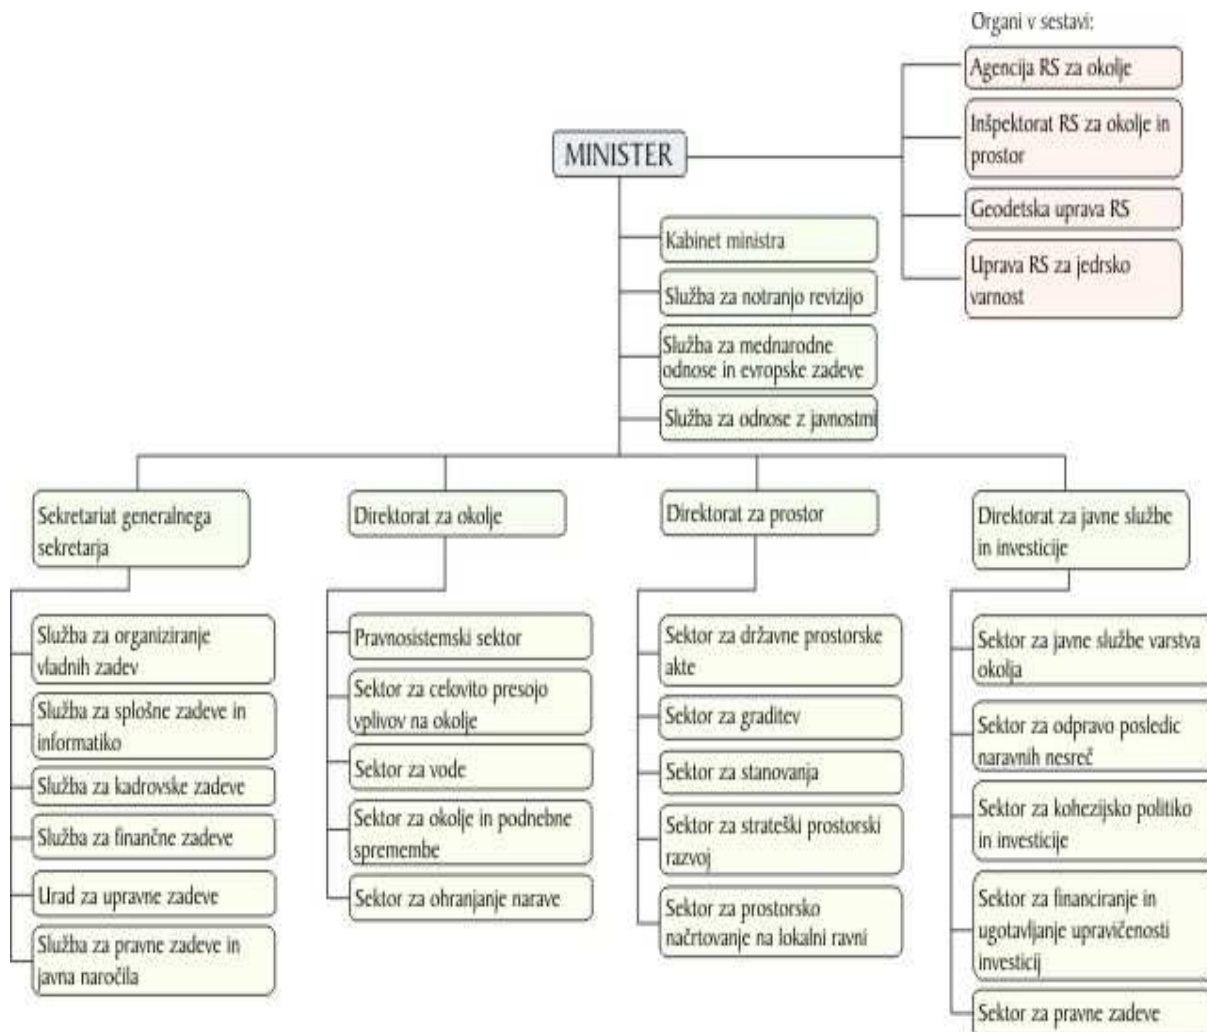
Organi v sestavi:

Agencija RS za okolje

Inšpektorat RS za okolje in prostor

Geodetska uprava RS

Uprava RS za jedrsko varnost

MINISTER

Kabinet ministra

Služba za notranjo revizijo

Služba za mednarodne odnose in evropske zadeve

Služba za odnose z javnostmi

Sekretariat generalnega sekretarja

Služba za organiziranje vladnih zadev

Služba za splošne zadeve in informatiko

Služba za kadrovske zadeve

Služba za finančne zadeve

Urad za upravne zadeve

Služba za pravne zadeve in javna naročila

Direktorat za okolje

Pravnosistemski sektor

Sektor za celovito presojo vplivov na okolje

Sektor za vode

Sektor za okolje in podnebne spremembe

Sektor za ohranjanje narave

Direktorat za prostor

Sektor za državne prostorske akte

Sektor za graditev

Sektor za stanovanja

Sektor za strateški prostorski razvoj

Sektor za prostorsko načrtovanje na lokalni ravni

Direktorat za javne službe in investicije

Sektor za javne službe varstva okolja

Sektor za odpravo posledic naravnih nesreč

Sektor za kohezijsko politiko in investicije

Sektor za financiranje in ugotavljanje upravičenosti investicij

Sektor za pravne zadeve